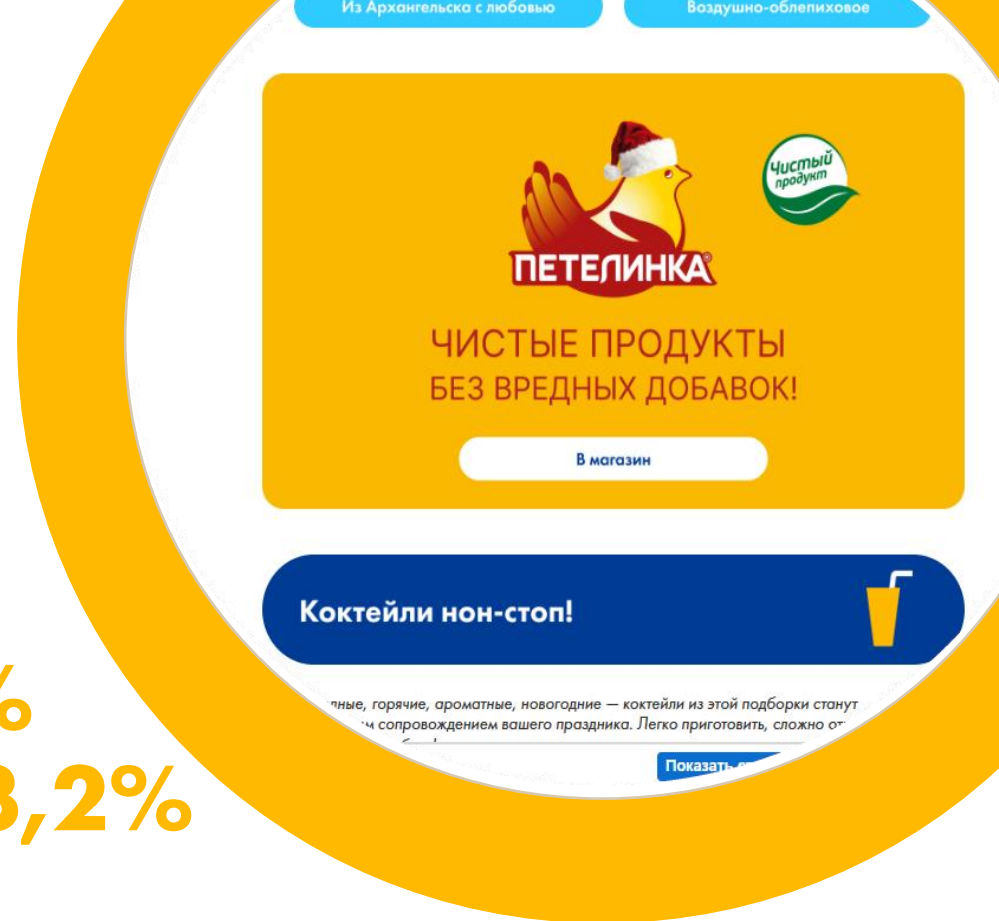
Из Архангельска с любовью

Воздушно-облепиховое

Чистый продукт

ПЕТЕЛИНКА

ЧИСТЫЕ ПРОДУКТЫ
БЕЗ ВРЕДНЫХ ДОБАВОК!

В магазин

Коктейли нон-стоп!

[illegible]ные, горячие, ароматные, новогодние — коктейли из этой подборки станут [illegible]м сопровождением вашего праздника. Легко приготовить, сложно от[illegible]

Показать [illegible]

%
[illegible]3,2%